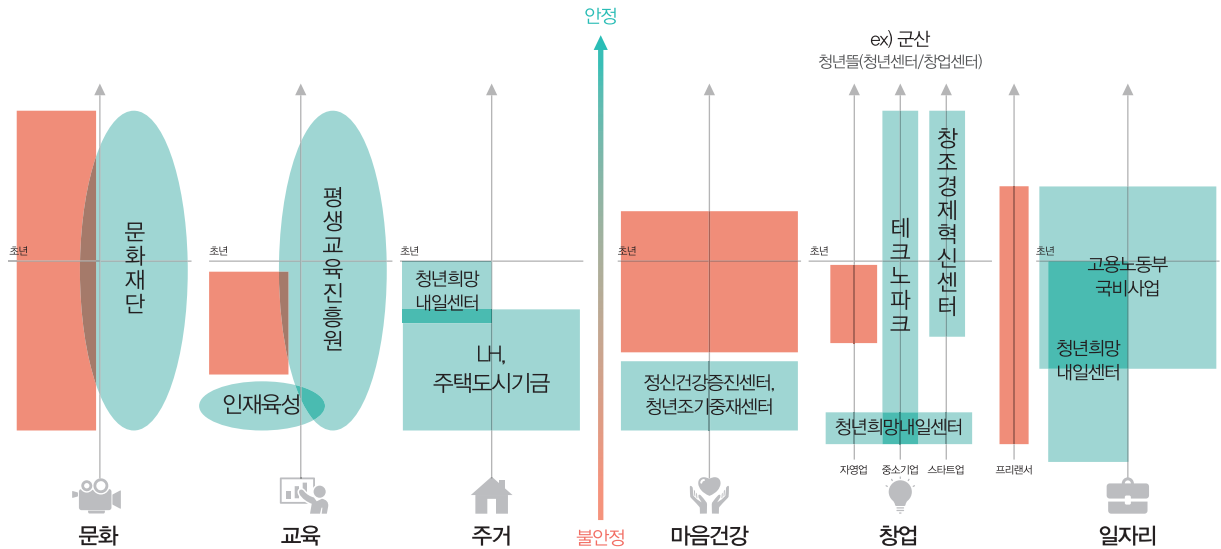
안정

ex) 군산
청년뜰(청년센터/창업센터)

초년
문화재단

초년
평생교육진흥원
인재육성

초년
청년희망
내일센터
LH,
주택도시기금

초년
정신건강증진센터,
청년조기중재센터

초년
테크노파크
창조경제혁신센터
청년희망내일센터
자영업
중소기업
스타트업
프리랜서

초년
고용노동부
국비사업
청년희망
내일센터

문화
교육
주거
불안정
마음건강
창업
일자리